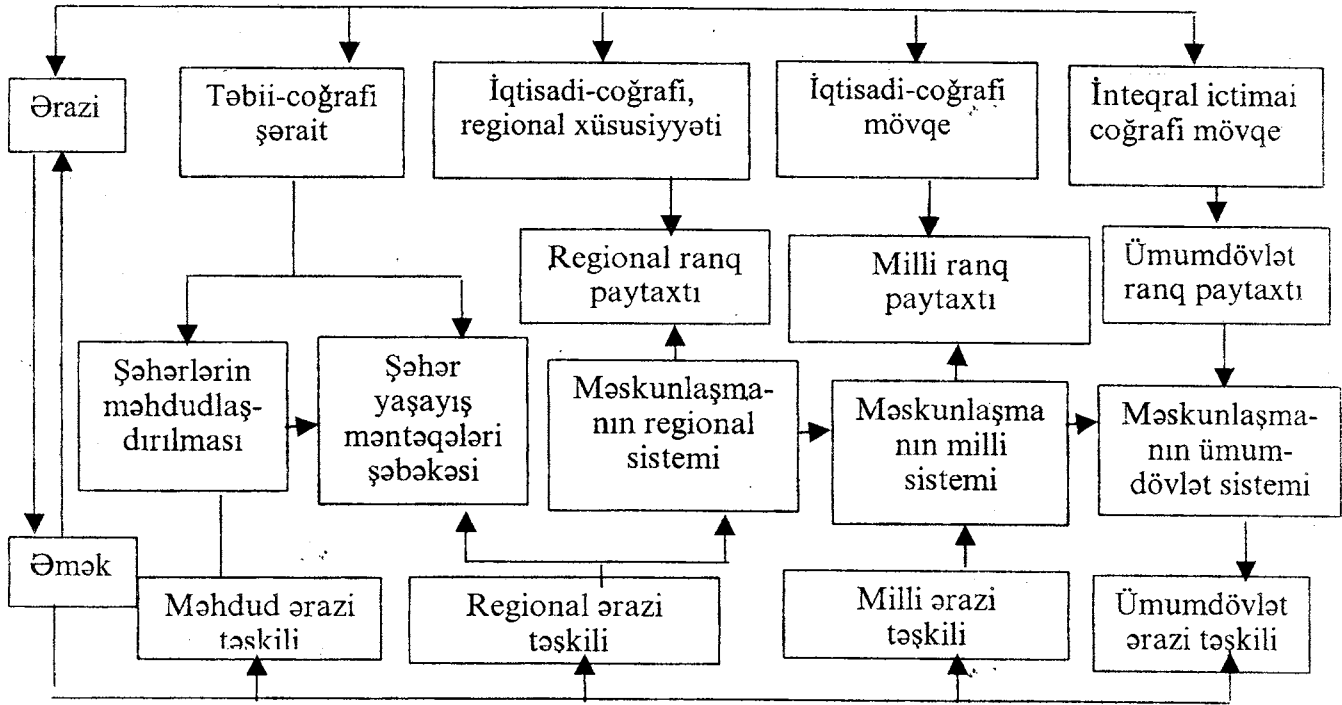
Ərazi

Təbii-coğrafi şərait

İqtisadi-coğrafi, regional xüsusiyyəti

İqtisadi-coğrafi mövqe

İnteqral ictimai coğrafi mövqe

Regional ranq paytaxtı

Milli ranq paytaxtı

Ümumdövlət ranq paytaxtı

Şəhərlərin məhdudlaşdırılması

Şəhər yaşayış məntəqələri şəbəkəsi

Məskunlaşmanın regional sistemi

Məskunlaşma nın milli sistemi

Məskunlaşmanın ümumdövlət sistemi

Əmək

Məhdud ərazi təşkili

Regional ərazi təşkili

Milli ərazi təşkili

Ümumdövlət ərazi təşkili